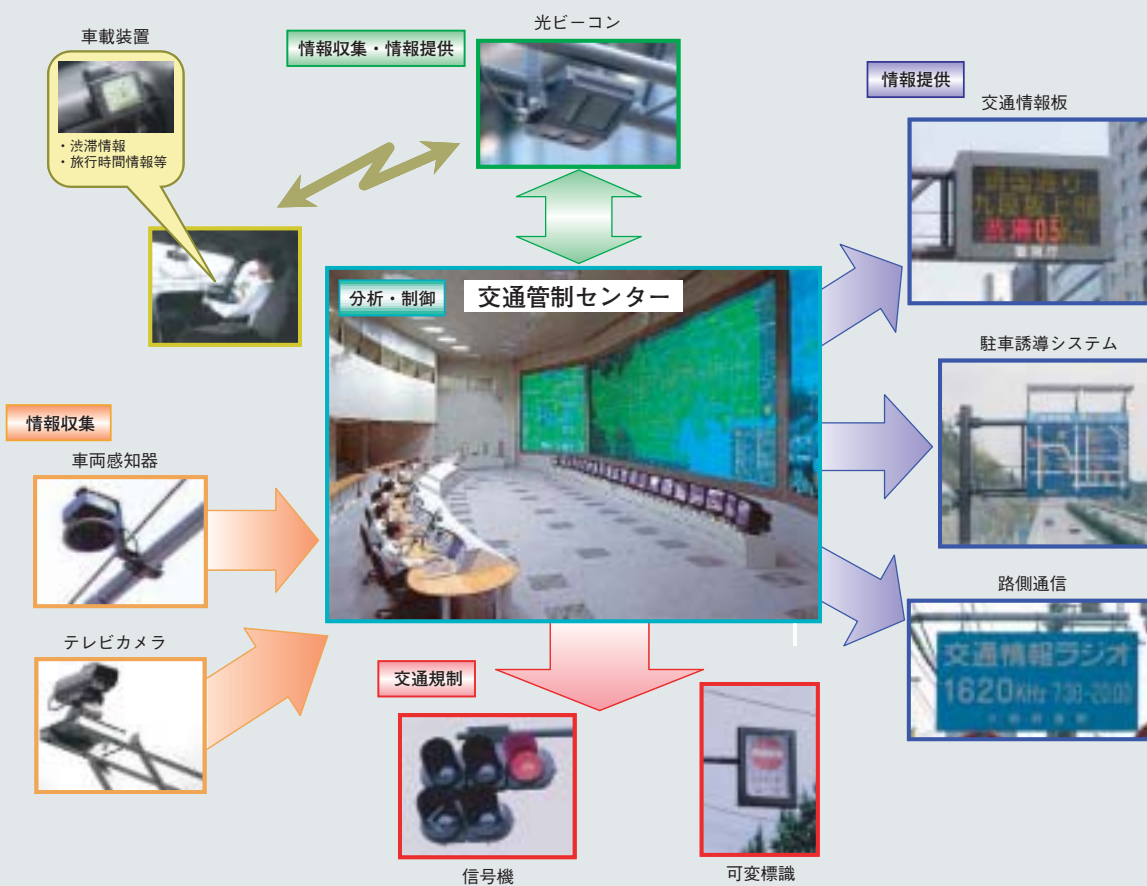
車載装置

・渋滞情報
・旅行時間情報等

情報収集・情報提供

光ビーコン

情報提供

交通情報板

渋滞05

分析・制御

交通管制センター

駐車誘導システム

情報収集

車両感知器

路側通信

交通情報ラジオ
1620KHz

テレビカメラ

交通規制

信号機

可変標識